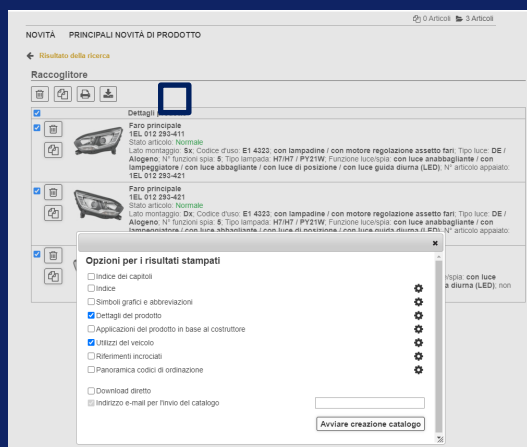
0 Articoli 3 Articoli

NOVITÀ PRINCIPALI NOVITÀ DI PRODOTTO

Risultato della ricerca

Raccoglitore

Dettagli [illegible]

Faro principale
1EL 012 293-411
Stato articolo: Normale
Lato montaggio: Sx; Codice d'uso: E1 4323; con lampadine / con motore regolazione assetto fari; Tipo luce: DE / Alogeno; N° funzioni spia: 5; Tipo lampada: H7/H7 / PY21W; Funzione luce/spia: con luce anabbagliante / con lampeggiatore / con luce abbagliante / con luce di posizione / con luce guida diurna (LED); N° articolo appaiato: 1EL 012 293-421

Faro principale
1EL 012 293-421
Stato articolo: Normale
Lato montaggio: Dx; Codice d'uso: E1 4323; con lampadine / con motore regolazione assetto fari; Tipo luce: DE / Alogeno; N° funzioni spia: 5; Tipo lampada: H7/H7 / PY21W; Funzione luce/spia: con luce anabbagliante / con lampeggiatore / con luce abbagliante / con luce di posizione / con luce guida diurna (LED); N° articolo appaiato: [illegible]

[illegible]/spia: con luce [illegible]a diurna (LED); non

Opzioni per i risultati stampati

Indice dei capitoli
Indice
Simboli grafici e abbreviazioni
Dettagli del prodotto
Applicazioni del prodotto in base al costruttore
Utilizzi del veicolo
Riferimenti incrociati
Panoramica codici di ordinazione

Download diretto
Indirizzo e-mail per l'invio del catalogo

Avviare creazione catalogo